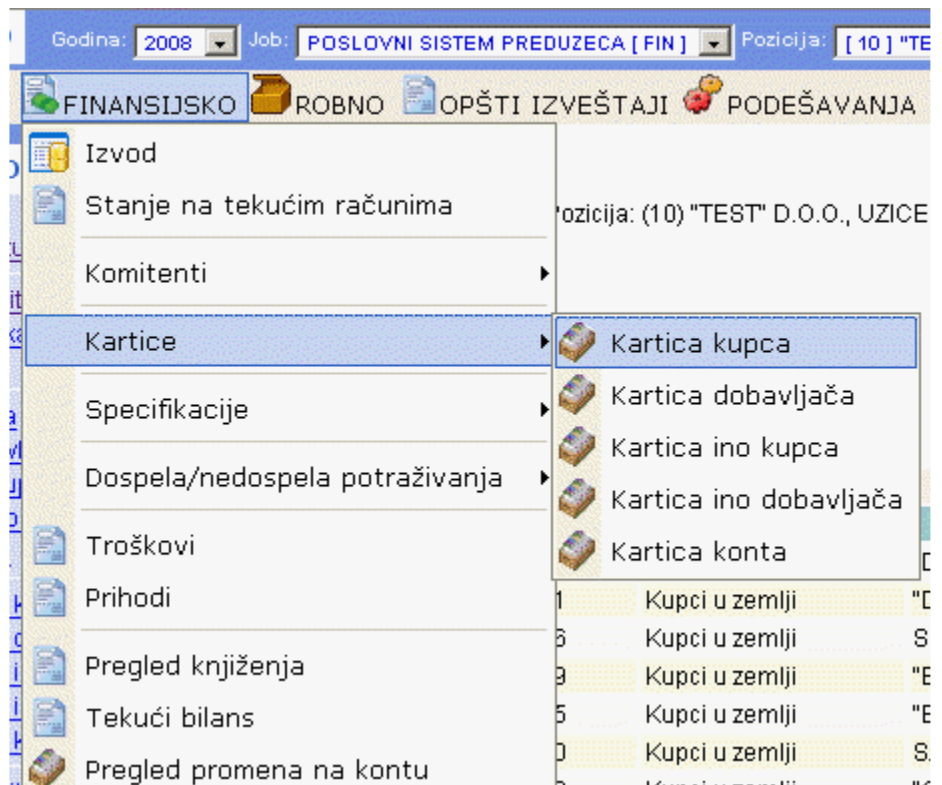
Godina: 2008 Job: POSLOVNI SISTEM PREDUZECA [ FIN ] Pozicija: [ 10 ] "TE

FINANSIJSKO ROBNO OPŠTI IZVEŠTAJI PODEŠAVANJA

Izvod
Stanje na tekućim računima
Komitenti
Kartice
Specifikacije
Dospela/nedospela potraživanja
Troškovi
Prihodi
Pregled knjiženja
Tekući bilans
Pregled promena na kontu

Kartica kupca
Kartica dobavljača
Kartica ino kupca
Kartica ino dobavljača
Kartica konta

Pozicija: (10) "TEST" D.O.O., UZICE

Kupci u zemlji
Kupci u zemlji
Kupci u zemlji
Kupci u zemlji
Kupci u zemlji